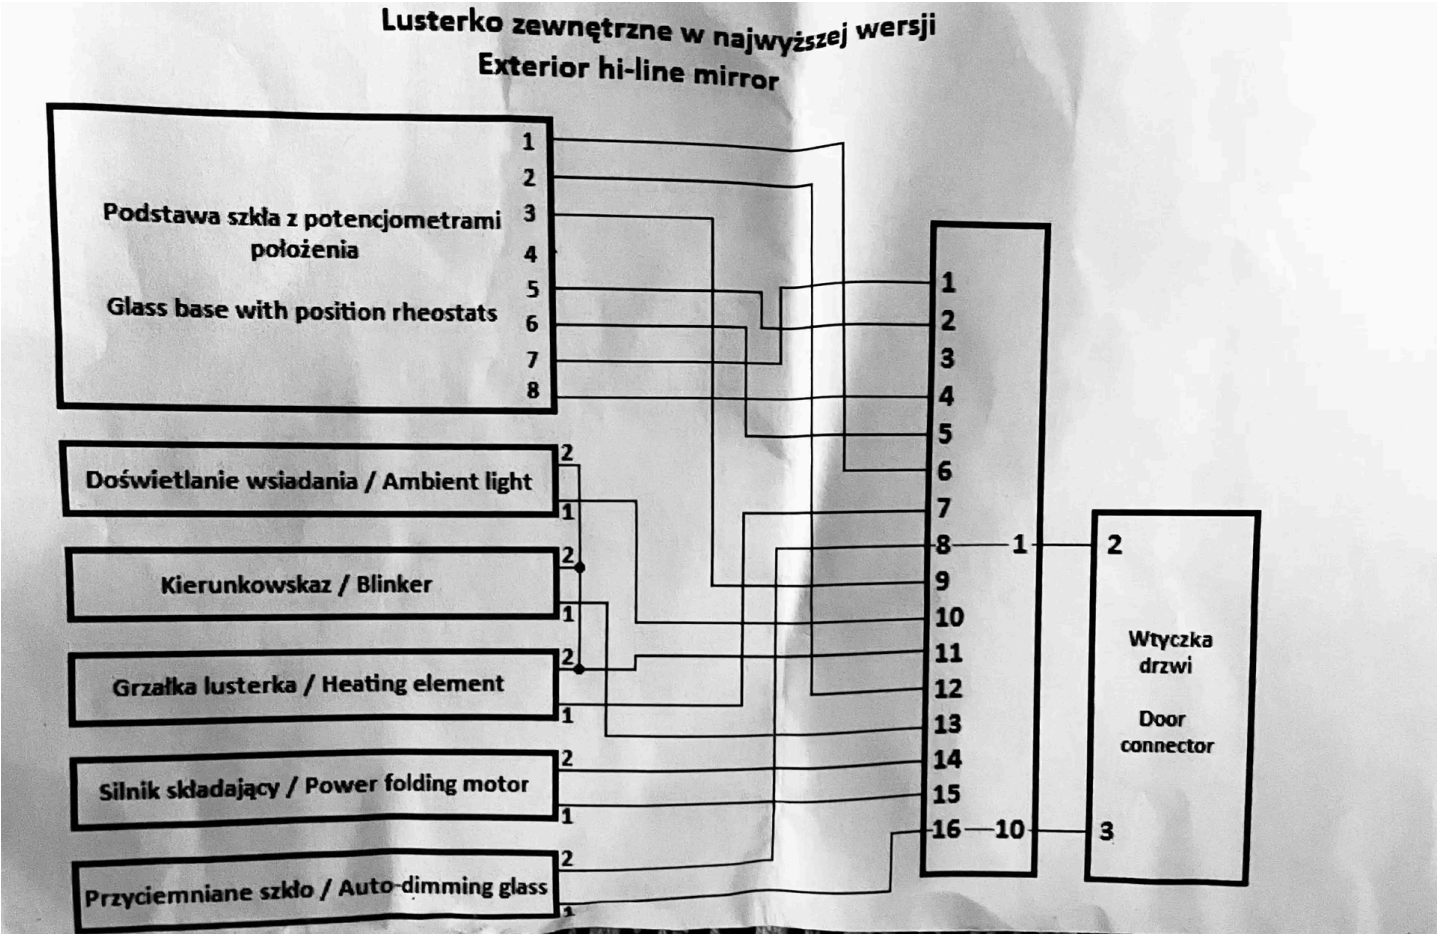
Lusterko zewnętrzne w najwyższej wersji
Exterior hi-line mirror

Podstawa szkła z potencjometrami położenia

Glass base with position rheostats

1
2
3
4
5
6
7
8

Doświetlanie wsiadania / Ambient light
2
1

Kierunkowskaz / Blinker
2
1

Grzałka lusterka / Heating element
2
1

Silnik składający / Power folding motor
2
1

Przyciemniane szkło / Auto-dimming glass
2
1

1
2
3
4
5
6
7
8 — 1
9
10
11
12
13
14
15
16 — 10

2
Wtyczka drzwi

Door connector
3